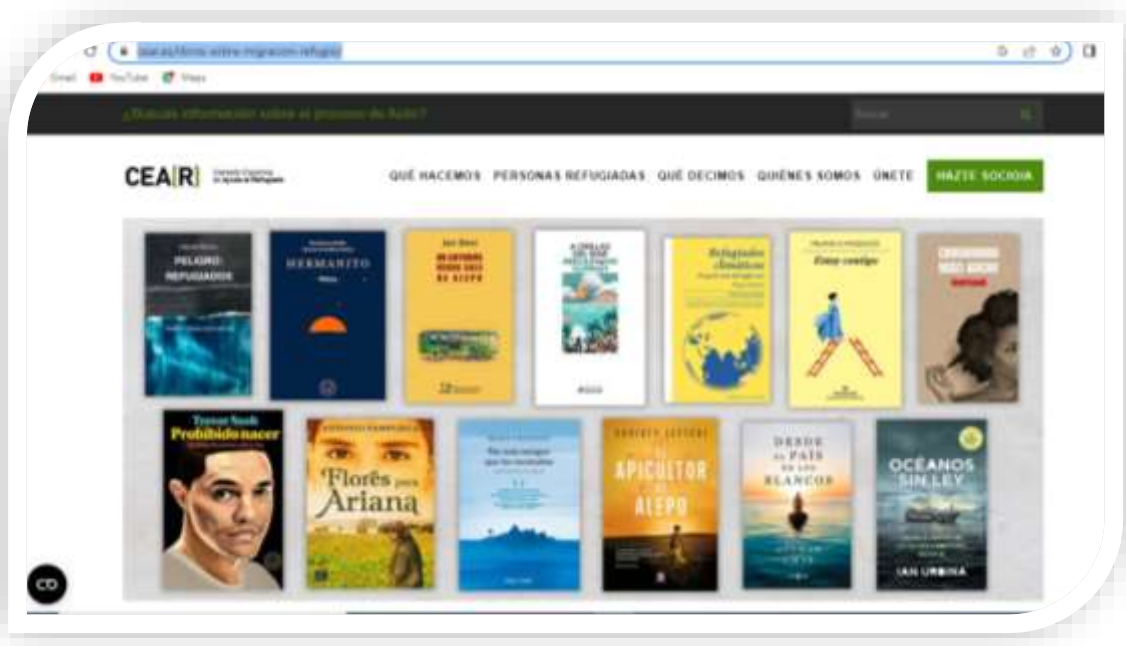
cear.es/libros-sobre-migracion-refugio

Gmail YouTube Maps

¿Buscas información sobre el proceso de Asilo?

Buscar

CEAR Comisión Española de Ayuda al Refugiado

QUÉ HACEMOS PERSONAS REFUGIADAS QUÉ DECIMOS QUIÉNES SOMOS ÚNETE HAZTE SOCIO/A

PELIGRO: REFUGIADOS

HERMANITO

UN AUTOBÚS VERDE SALE DE ALEPO

Refugiados climáticos

Enny contigo

Trevor Noah Prohibido nacer

Flores para Ariana

EL APICULTOR DE ALEPO

DESDE EL PAÍS DE LOS BLANCOS

OCÉANOS SIN LEY

IAN URBINA

CD